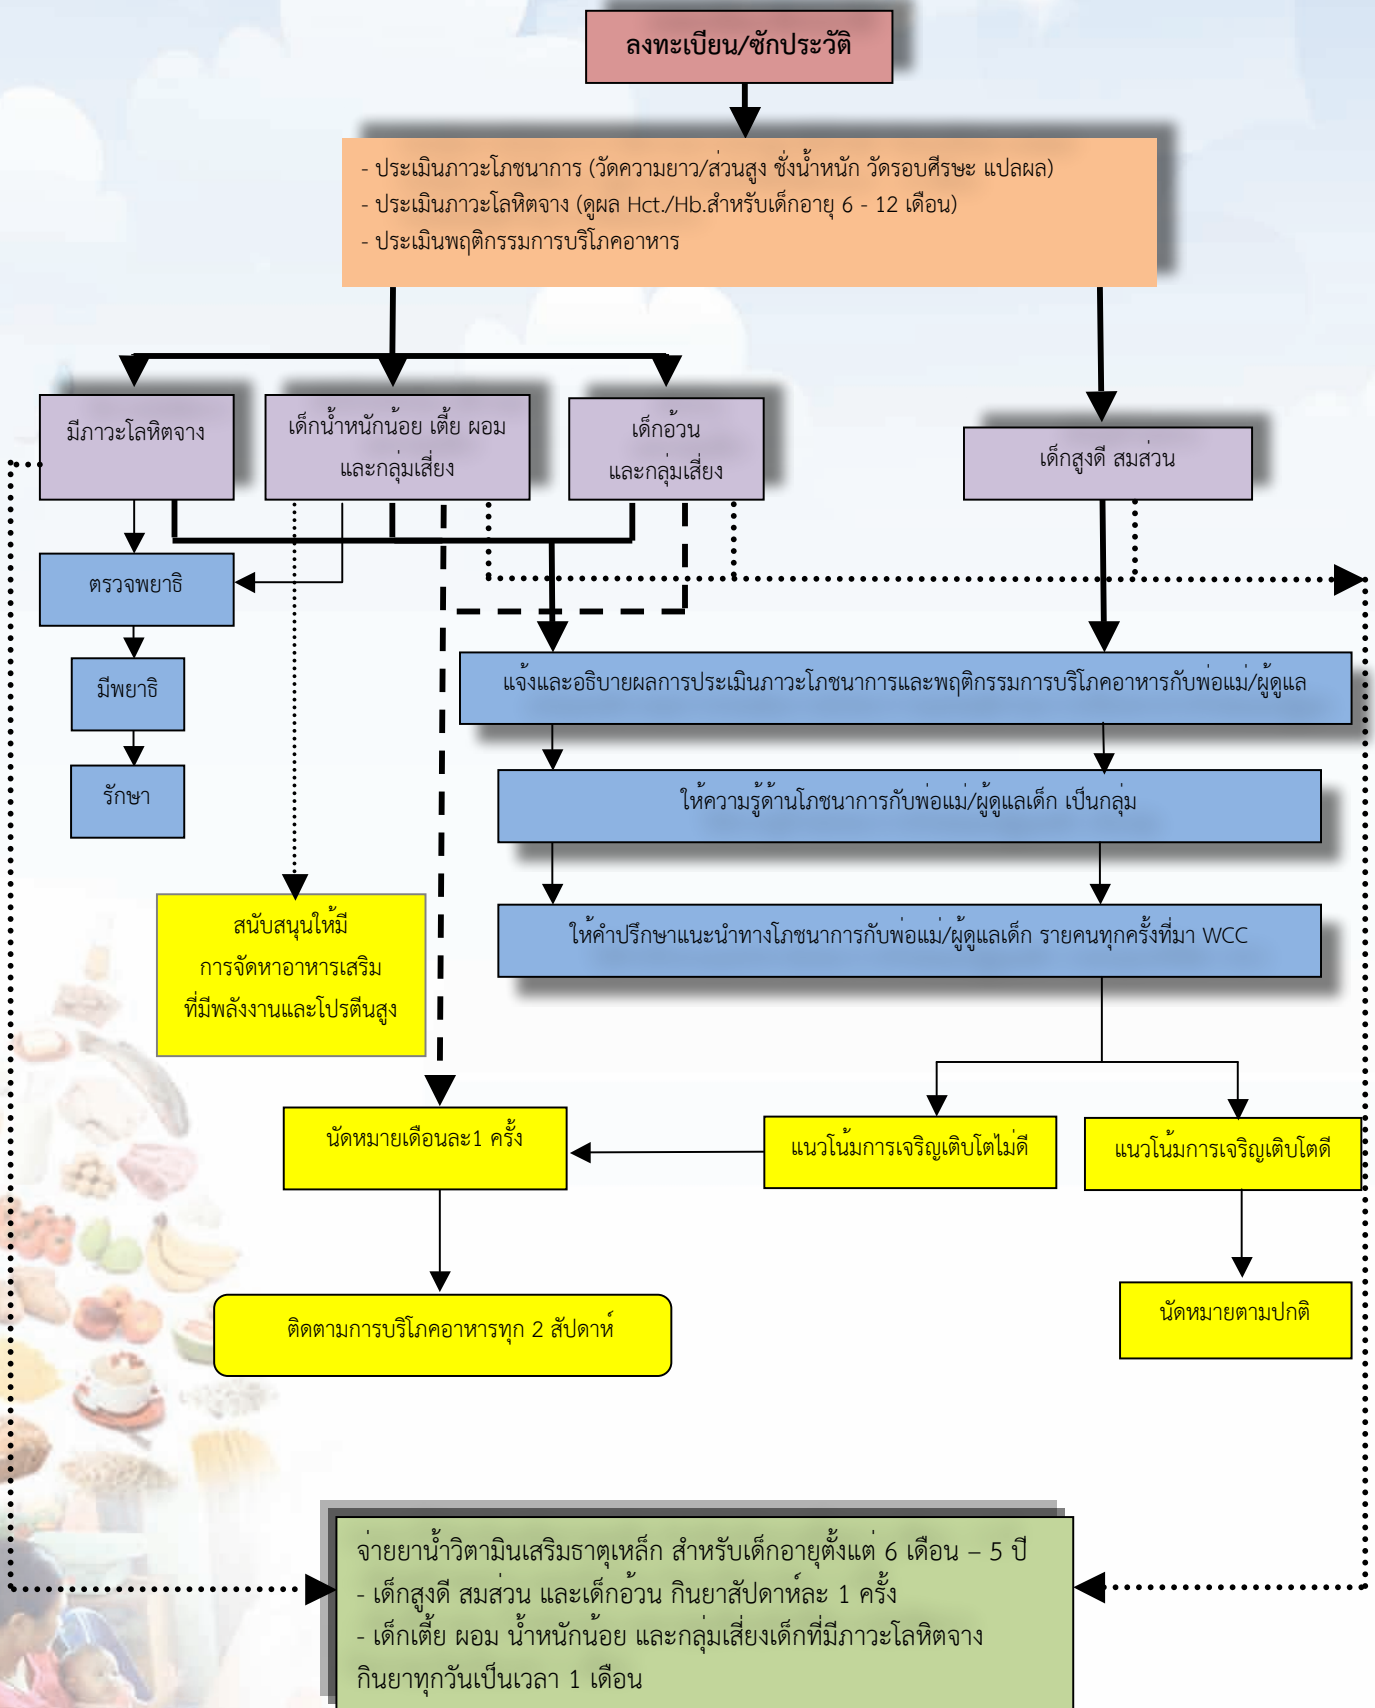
ลงทะเบียน/ซักประวัติ

- ประเมินภาวะโภชนาการ (วัดความยาว/ส่วนสูง ชั่งน้ำหนัก วัดรอบศีรษะ แปลผล)
- ประเมินภาวะโลหิตจาง (ดูผล Hct./Hb.สำหรับเด็กอายุ 6 - 12 เดือน)
- ประเมินพฤติกรรมการบริโภคอาหาร

มีภาวะโลหิตจาง

เด็กน้ำหนักน้อย เตี้ย ผอม และกลุ่มเสี่ยง

เด็กอ้วน และกลุ่มเสี่ยง

เด็กสูงดี สมส่วน

ตรวจพยาธิ

มีพยาธิ

รักษา

แจ้งและอธิบายผลการประเมินภาวะโภชนาการและพฤติกรรมการบริโภคอาหารกับพ่อแม่/ผู้ดูแล

ให้ความรู้ด้านโภชนาการกับพ่อแม่/ผู้ดูแลเด็ก เป็นกลุ่ม

ให้คำปรึกษาแนะนำทางโภชนาการกับพ่อแม่/ผู้ดูแลเด็ก รายคนทุกครั้งที่มา WCC

สนับสนุนให้มีการจัดหาอาหารเสริมที่มีพลังงานและโปรตีนสูง

นัดหมายเดือนละ1 ครั้ง

แนวโน้มการเจริญเติบโตไม่ดี

แนวโน้มการเจริญเติบโตดี

ติดตามการบริโภคอาหารทุก 2 สัปดาห์

นัดหมายตามปกติ

จ่ายยาน้ำวิตามินเสริมธาตุเหล็ก สำหรับเด็กอายุตั้งแต่ 6 เดือน – 5 ปี
- เด็กสูงดี สมส่วน และเด็กอ้วน กินยาสัปดาห์ละ 1 ครั้ง
- เด็กเตี้ย ผอม น้ำหนักน้อย และกลุ่มเสี่ยงเด็กที่มีภาวะโลหิตจาง กินยาทุกวันเป็นเวลา 1 เดือน